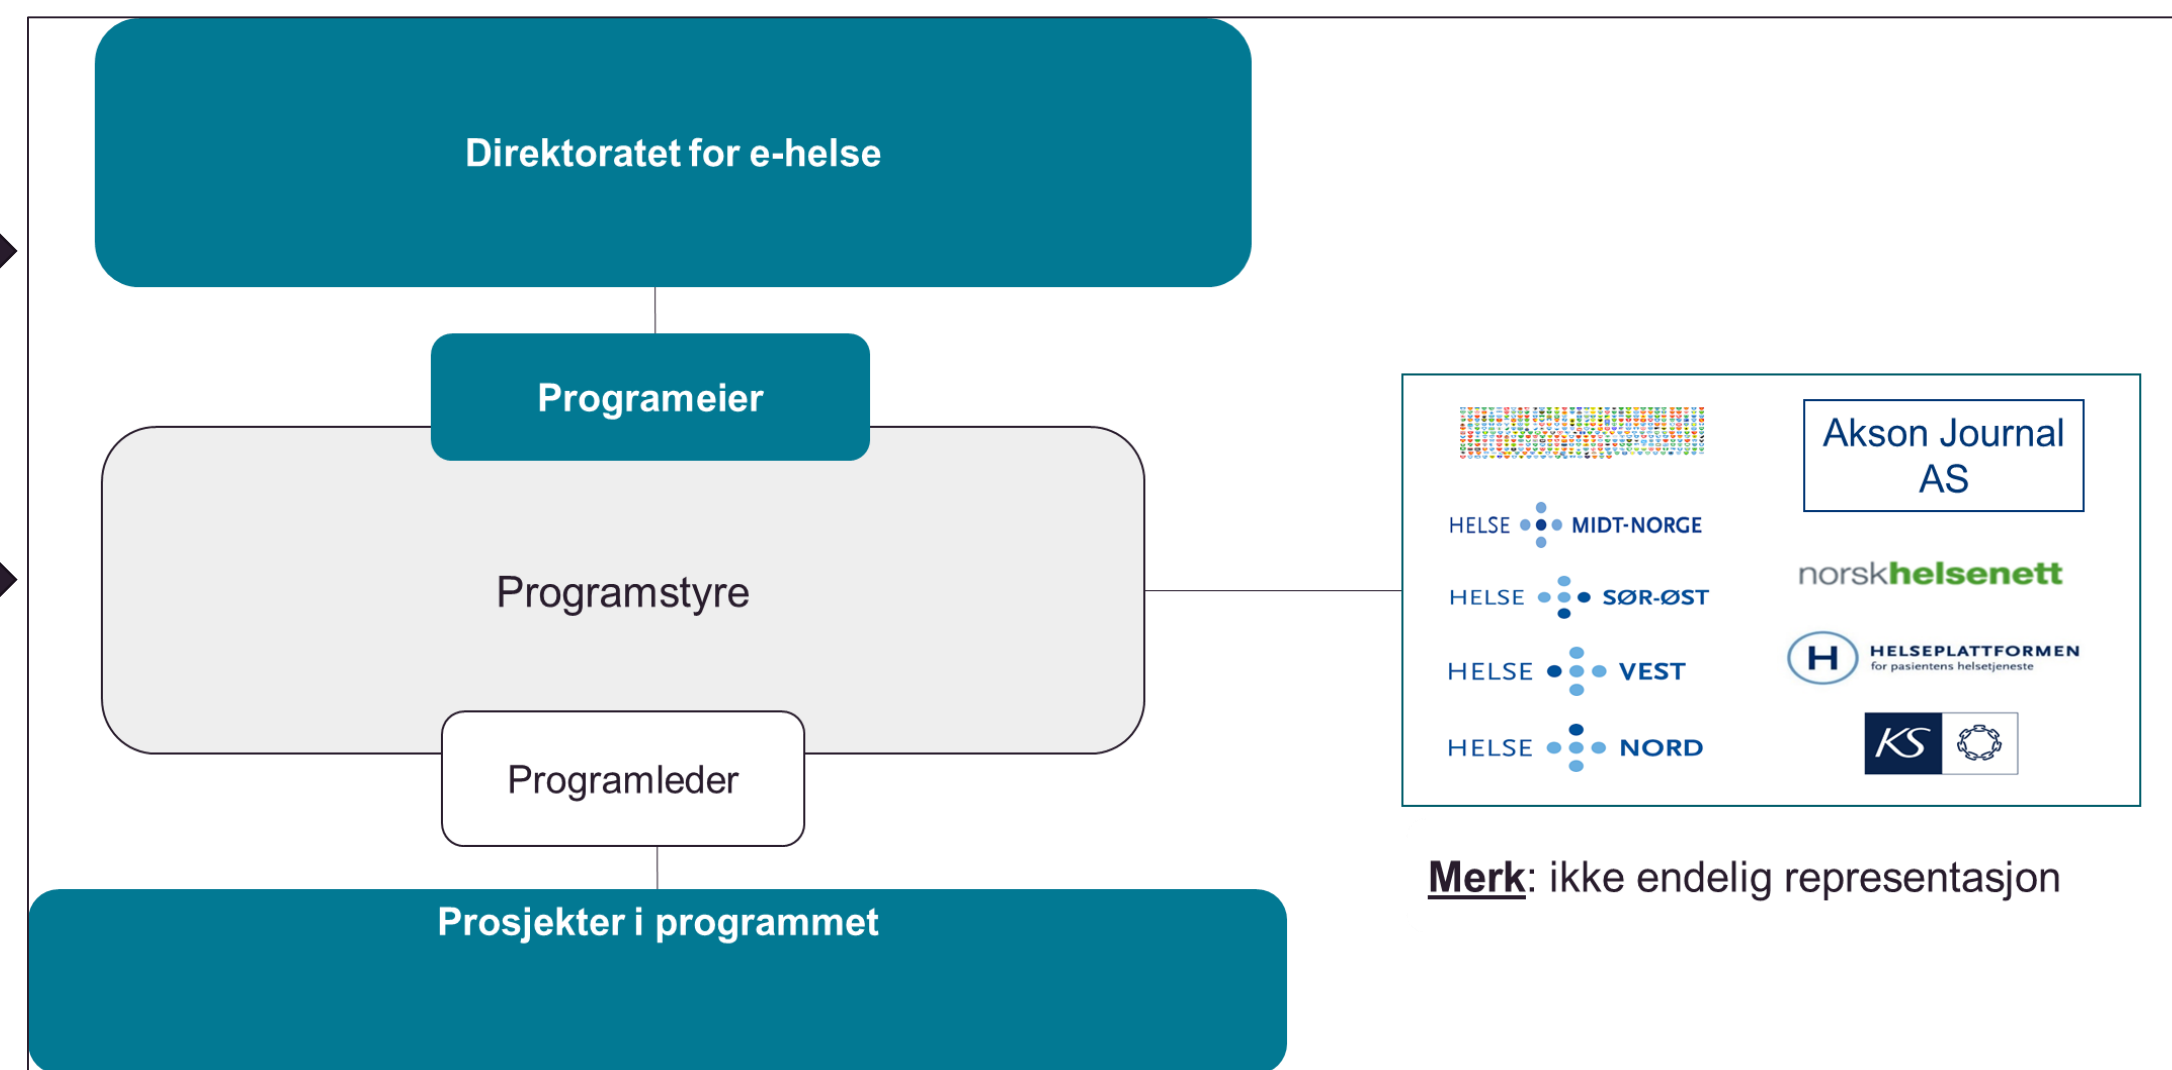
Direktoratet for e-helse

Programeier

Programstyre

Programleder

Prosjekter i programmet

Akson Journal AS

HELSE MIDT-NORGE

norskhelsenett

HELSE SØR-ØST

HELSEPLATTFORMEN
for pasientens helsetjeneste

HELSE VEST

HELSE NORD

KS

Merk: ikke endelig representasjon